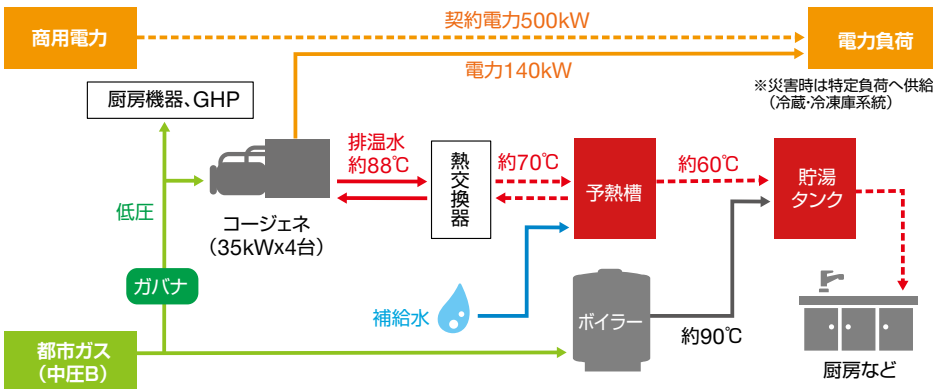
商用電力

契約電力500kW

電力負荷

電力140kW

※災害時は特定負荷へ供給（冷蔵・冷凍庫系統）

厨房機器、GHP

排温水
約88℃

熱交換器

約70℃

予熱槽

約60℃

貯湯タンク

コージェネ
（35kWx4台）

低圧

ガバナ

補給水

ボイラー

約90℃

都市ガス
（中圧B）

厨房など